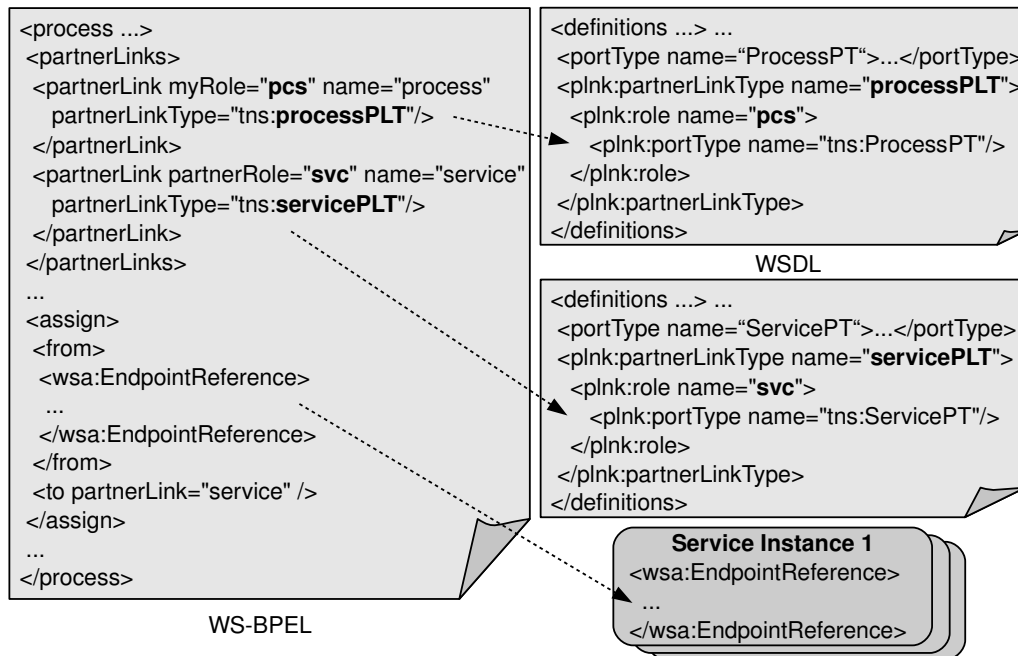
<process ...>
<partnerLinks>
<partnerLink myRole="**pcs**" name="process"
partnerLinkType="tns:**processPLT**"/>
</partnerLink>
<partnerLink partnerRole="**svc**" name="service"
partnerLinkType="tns:**servicePLT**"/>
</partnerLink>
</partnerLinks>
...
<assign>
<from>
<wsa:EndpointReference>
...
</wsa:EndpointReference>
</from>
<to partnerLink="service" />
</assign>
...
</process>

WS-BPEL

<definitions ...> ...
<portType name="ProcessPT">...</portType>
<plnk:partnerLinkType name="**processPLT**">
<plnk:role name="**pcs**">
<plnk:portType name="tns:ProcessPT"/>
</plnk:role>
</plnk:partnerLinkType>
</definitions>

WSDL

<definitions ...> ...
<portType name="ServicePT">...</portType>
<plnk:partnerLinkType name="**servicePLT**">
<plnk:role name="**svc**">
<plnk:portType name="tns:ServicePT"/>
</plnk:role>
</plnk:partnerLinkType>
</definitions>

**Service Instance 1**
<wsa:EndpointReference>
...
</wsa:EndpointReference>